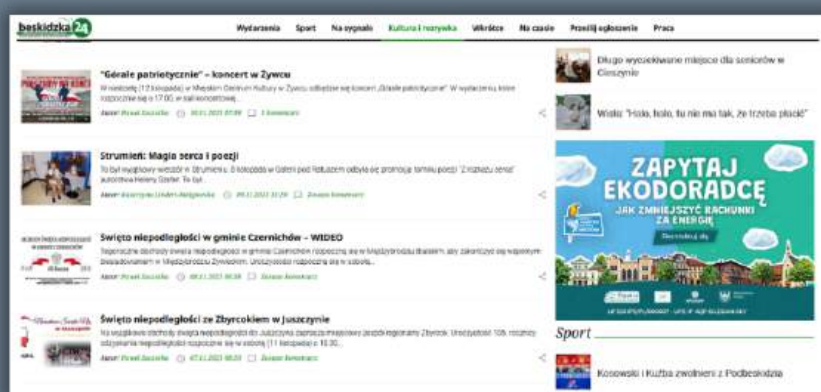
beskidzka24

Wydarzenia Sport Na sygnale Kultura i rozrywka Wkrótce Na czasie Prześlij ogłoszenie Praca

"Górale patriotycznie" – koncert w Żywcu

W niedzielę (12 listopada) w Miejskim Centrum Kultury w Żywcu odbędzie się koncert „Górale patriotycznie". W wydarzeniu, które rozpocznie się o 17.00, w sali koncertowej...

Autor: Paweł Szczotka 10.11.2023 07:00 1 komentarz

Strumień: Magia serca i poezji

To był wyjątkowy wieczór w Strumieniu. 8 listopada w Galerii pod Ratuszem odbyła się promocja tomiku poezji "Z nizinami serca" autorstwa Heleny Gasler. To był...

Autor: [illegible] 09.11.2023 12:29 Dodaj komentarz

Święto niepodległości w gminie Czernichów – WIDEO

Tegoroczne obchody święta niepodległości w gminie Czernichów rozpoczną się w Międzybrodziu Bialskim, aby zakończyć się wspólnym świętowaniem w Międzybrodziu Żywieckim. Uroczystości rozpoczną się w sobotę...

Autor: Paweł Szczotka 08.11.2023 08:38 Dodaj komentarz

Święto niepodległości ze Zbyrckiem w Juszczynie

Na wyjątkowe obchody święta niepodległości do Juszczyna zaprasza miejscowy zespół regionalny Zbyrcok. Uroczystości 105. rocznicy odzyskania niepodległości rozpoczną się w sobotę (11 listopada) o 10.30...

Autor: Paweł Szczotka 07.11.2023 08:23 Dodaj komentarz

Długo wyczekiwane miejsce dla seniorów w Cieszynie

Wisła: "Halo, halo, tu nie ma tak, że trzeba płacić"

ZAPYTAJ EKODORADCĘ
JAK ZMNIEJSZYĆ RACHUNKI ZA ENERGIĘ
Skontaktuj się

Sport

Kosowski i Kuźba zwolnieni z Podbeskidzia